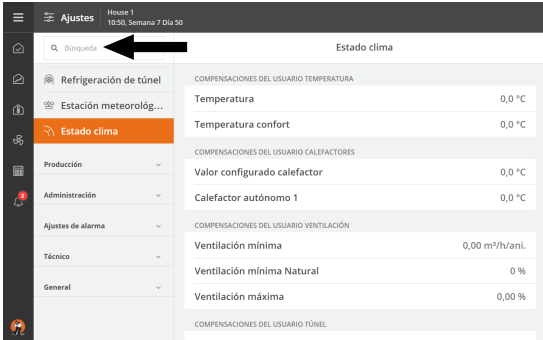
Ajustes
House 1
10:50, Semana 7 Día 50

Búsqueda

Estado clima

Refrigeración de túnel
Estación meteorológ...
Estado clima

Producción
Administración
Ajustes de alarma
Técnico
General

2

COMPENSACIONES DEL USUARIO TEMPERATURA

| | |
|---|---|
| Temperatura | 0,0 °C |
| Temperatura confort | 0,0 °C |

COMPENSACIONES DEL USUARIO CALEFACTORES

| | |
|---|---|
| Valor configurado calefactor | 0,0 °C |
| Calefactor autónomo 1 | 0,0 °C |

COMPENSACIONES DEL USUARIO VENTILACIÓN

| | |
|---|---|
| Ventilación mínima | 0,00 m³/h/ani. |
| Ventilación mínima Natural | 0 % |
| Ventilación máxima | 0,00 % |

COMPENSACIONES DEL USUARIO TÚNEL